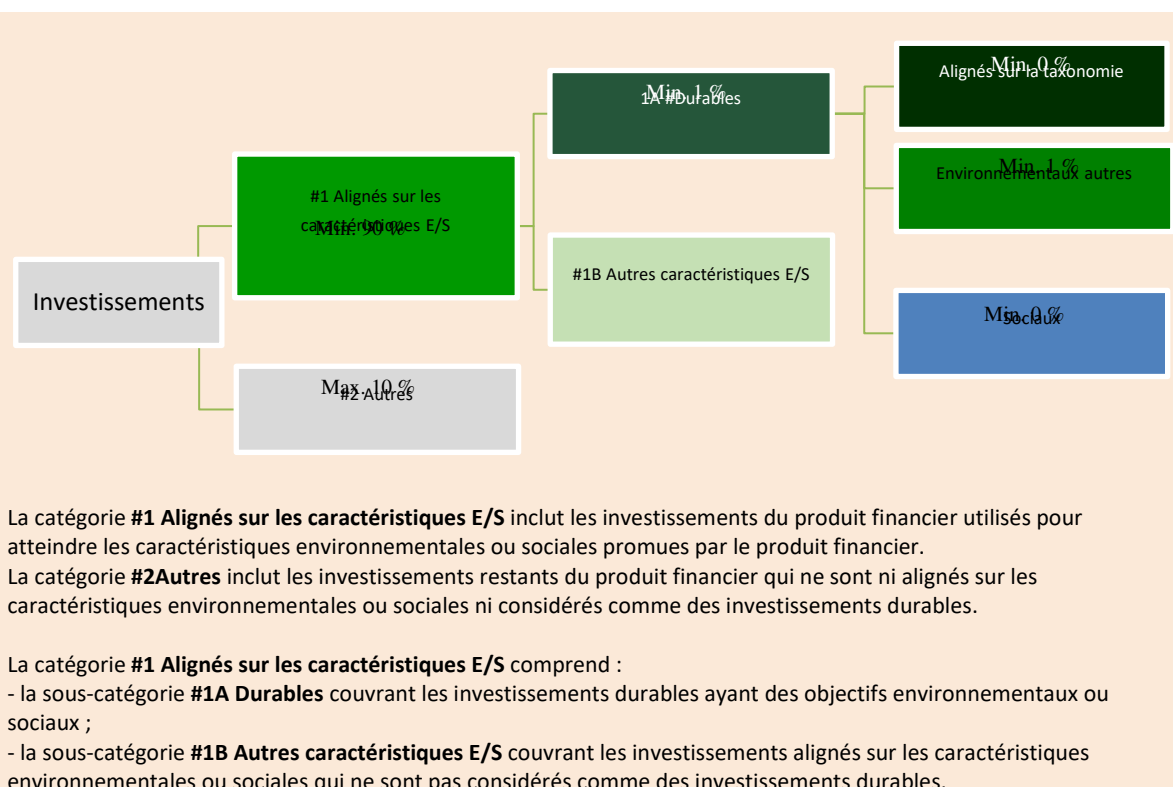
Investissements

#1 Alignés sur les caractéristiques E/S

Min. 90 %

Min. 1 %

1A #Durables

#1B Autres caractéristiques E/S

Min. 0 %

Alignés sur la taxonomie

Min. 1 %

Environnementaux autres

Min. 0 %

Sociaux

Max. 10 %

#2 Autres

La catégorie **#1 Alignés sur les caractéristiques E/S** inclut les investissements du produit financier utilisés pour atteindre les caractéristiques environnementales ou sociales promues par le produit financier.
La catégorie **#2Autres** inclut les investissements restants du produit financier qui ne sont ni alignés sur les caractéristiques environnementales ou sociales ni considérés comme des investissements durables.

La catégorie **#1 Alignés sur les caractéristiques E/S** comprend :
- la sous-catégorie **#1A Durables** couvrant les investissements durables ayant des objectifs environnementaux ou sociaux ;
- la sous-catégorie **#1B Autres caractéristiques E/S** couvrant les investissements alignés sur les caractéristiques environnementales ou sociales qui ne sont pas considérés comme des investissements durables.